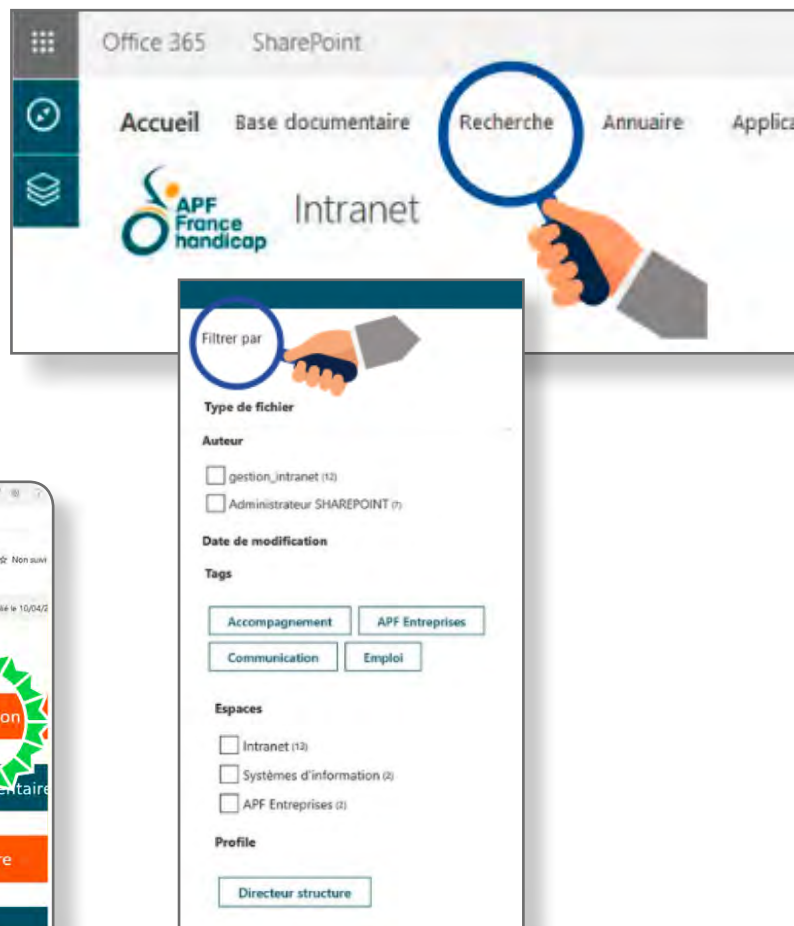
Office 365 SharePoint

Accueil Base documentaire Recherche Annuaire Applica

APF France handicap Intranet

Filtrer par

Type de fichier

Auteur

gestion_intranet (12)

Administrateur SHAREPOINT (7)

Date de modification

Tags

Accompagnement APF Entreprises

Communication Emploi

Espaces

Intranet (13)

Systèmes d'information (2)

APF Entreprises (2)

Profile

Directeur structure

Non suivi

le 10/04/2

on

entaire

re